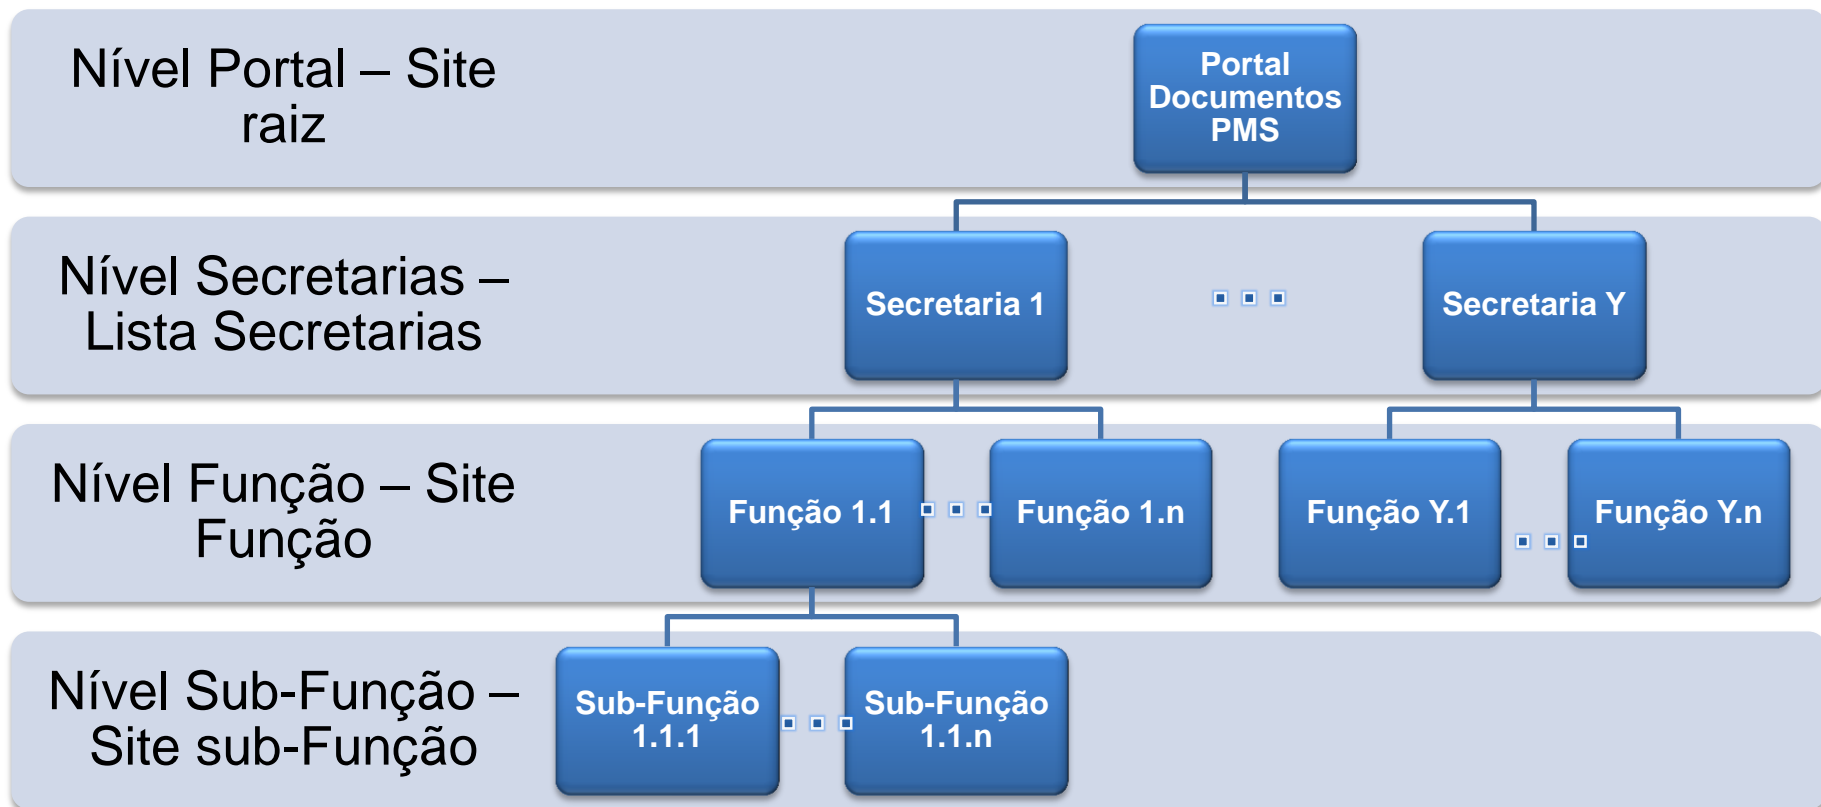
Nível Portal – Site raiz

Portal Documentos PMS

Nível Secretarias – Lista Secretarias

Secretaria 1

Secretaria Y

Nível Função – Site Função

Função 1.1

Função 1.n

Função Y.1

Função Y.n

Nível Sub-Função – Site sub-Função

Sub-Função 1.1.1

Sub-Função 1.1.n